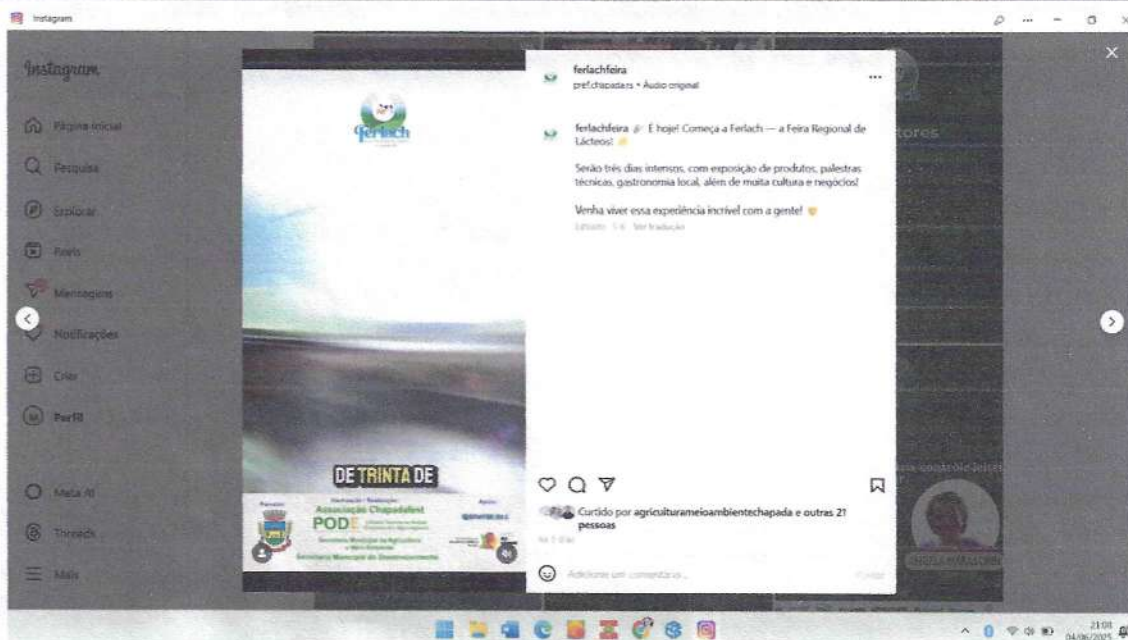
Instagram

Instagram

Página inicial

Pesquisa

Explorar

Reels

Mensagens

Notificações

Criar

Perfil

Meta AI

Threads

Mais

Ferlach

DE TRINTA DE

Associação Chapadafest

PODE

Secretaria Municipal de Agricultura e Meio Ambiente

Secretaria Municipal de Desenvolvimento

ferlachfeira

pref.chapadars • Áudio original

ferlachfeira É hoje! Começa a Ferlach — a Feira Regional de Lácteos!

Serão três dias intensos, com exposição de produtos, palestras técnicas, gastronomia local, além de muita cultura e negócios!

Venha viver essa experiência incrível com a gente!

Editado · 1 d · Ver tradução

Curtido por agriculturameioambientechapada e outras 21 pessoas

Há 1 dia

Adicione um comentário...

Postar

tores

21:08
04/06/2025